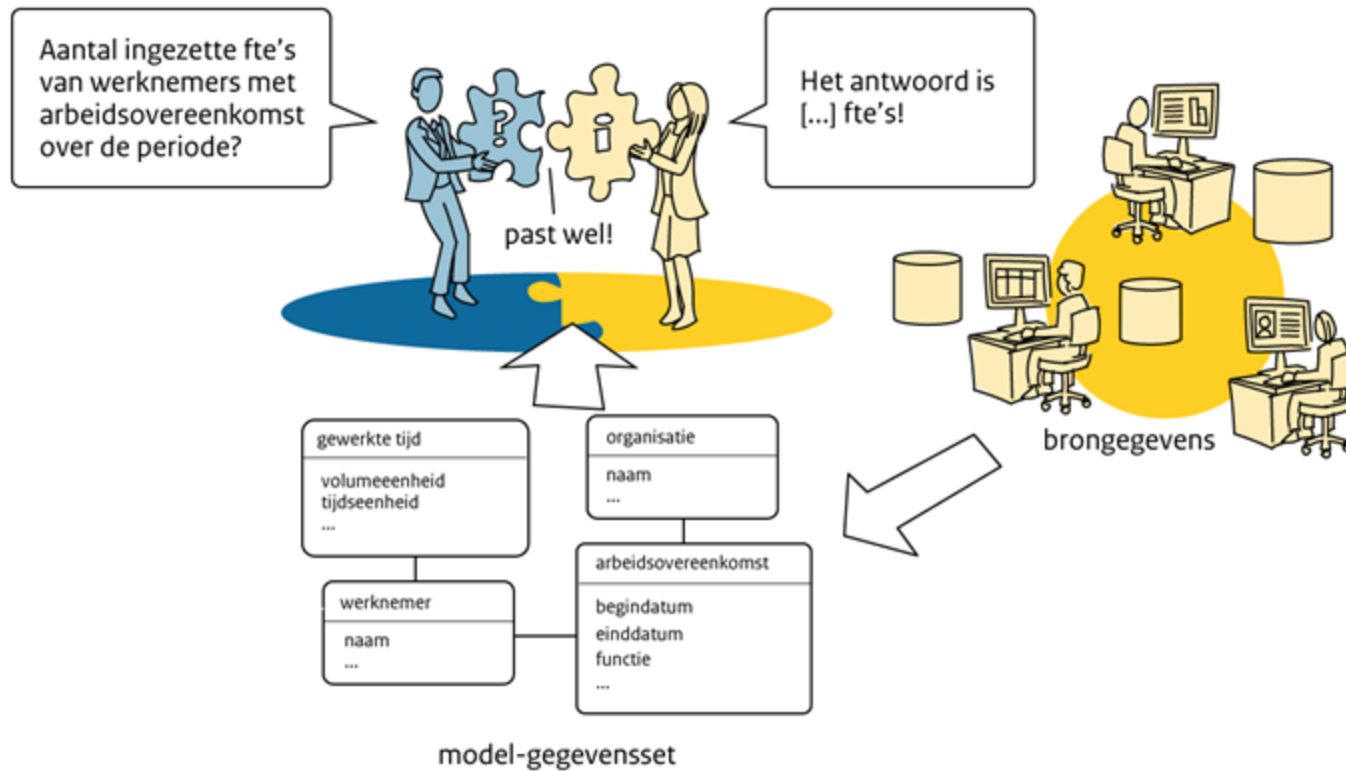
Aantal ingezette fte's van werknemers met arbeidsovereenkomst over de periode?

Het antwoord is [...] fte's!

past wel!

brongegevens

gewerkte tijd

volumeeenheid
tijdseenheid
...

organisatie

naam
...

werknemer

naam
...

arbeidsovereenkomst

begindatum
einddatum
functie
...

model-gegevensset